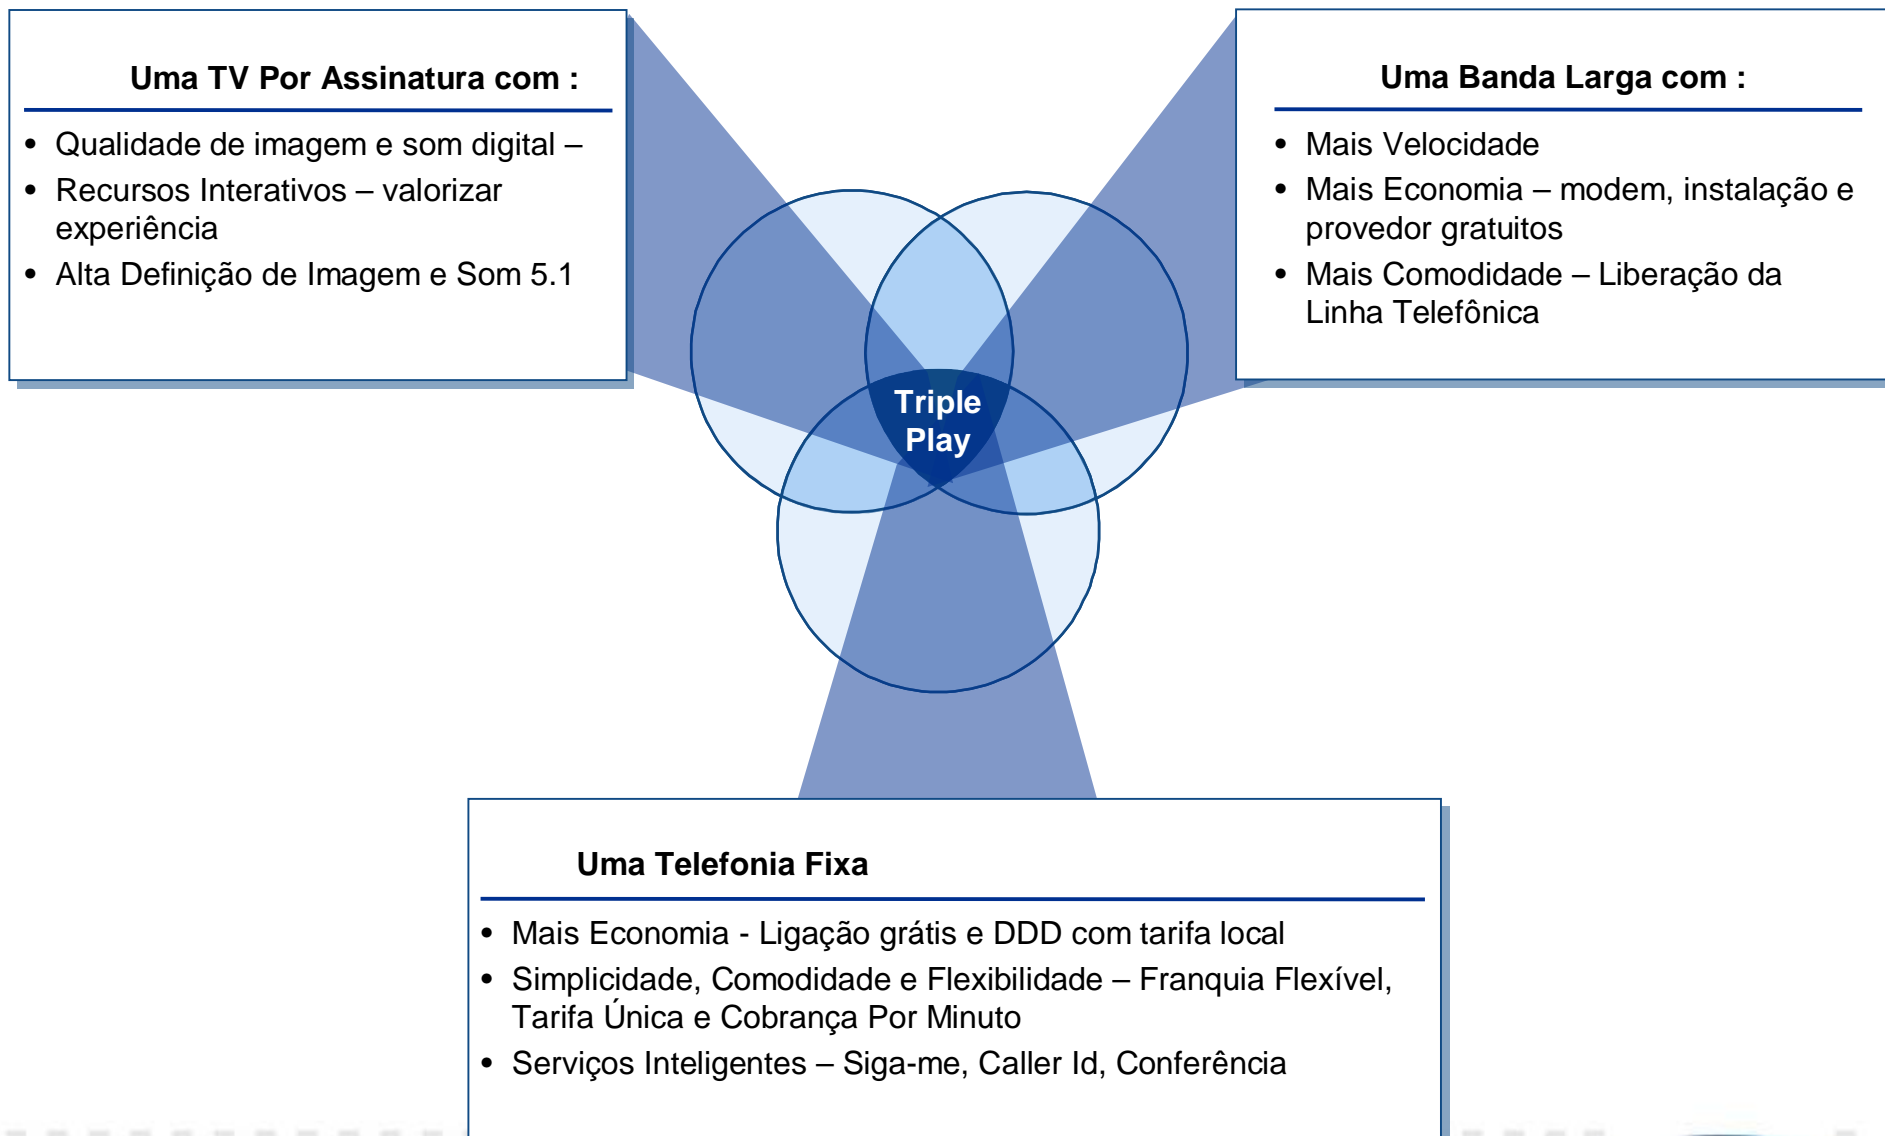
Uma TV Por Assinatura com :

- Qualidade de imagem e som digital –
- Recursos Interativos – valorizar experiência
- Alta Definição de Imagem e Som 5.1

Uma Banda Larga com :

- Mais Velocidade
- Mais Economia – modem, instalação e provedor gratuitos
- Mais Comodidade – Liberação da Linha Telefônica

Triple Play

Uma Telefonia Fixa

- Mais Economia - Ligação grátis e DDD com tarifa local
- Simplicidade, Comodidade e Flexibilidade – Franquia Flexível, Tarifa Única e Cobrança Por Minuto
- Serviços Inteligentes – Siga-me, Caller Id, Conferência